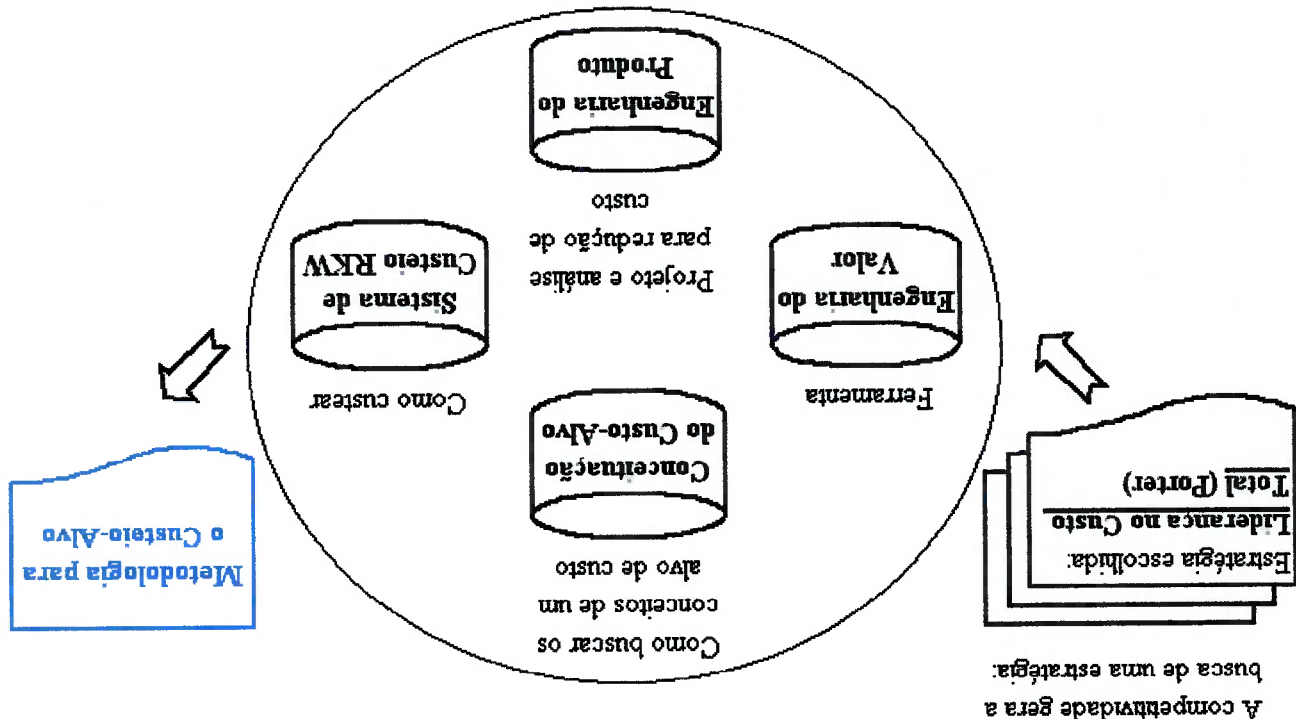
A competitividade gera a busca de uma estratégia:

Estratégia escolhida:
Liderança no Custo
Total (Porter)

Ferramenta

Engenharia do
Valor

Projeto e análise
para redução de
custo

Engenharia do
Produto

Como buscar os
conceitos de um
alvo de custo

Conceituação
do Custo-Alvo

Como custear

Sistema de
Custeio RKW

Metodologia para
o Custeio-Alvo